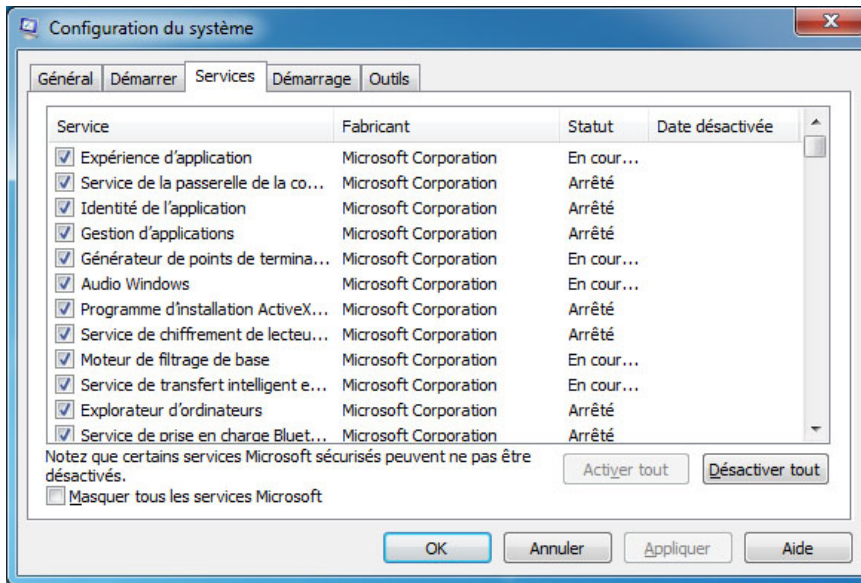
Configuration du système

Général | Démarrer | Services | Démarrage | Outils

| Service | Fabricant | Statut | Date désactivée |
|---|---|---|---|
| Expérience d'application | Microsoft Corporation | En cour... | |
| Service de la passerelle de la co... | Microsoft Corporation | Arrêté | |
| Identité de l'application | Microsoft Corporation | Arrêté | |
| Gestion d'applications | Microsoft Corporation | Arrêté | |
| Générateur de points de termina... | Microsoft Corporation | En cour... | |
| Audio Windows | Microsoft Corporation | En cour... | |
| Programme d'installation ActiveX... | Microsoft Corporation | Arrêté | |
| Service de chiffrement de lecteu... | Microsoft Corporation | Arrêté | |
| Moteur de filtrage de base | Microsoft Corporation | En cour... | |
| Service de transfert intelligent e... | Microsoft Corporation | En cour... | |
| Explorateur d'ordinateurs | Microsoft Corporation | Arrêté | |
| Service de prise en charge Bluet... | Microsoft Corporation | Arrêté | |

Notez que certains services Microsoft sécurisés peuvent ne pas être désactivés.

Activer tout | Désactiver tout

Masquer tous les services Microsoft

OK | Annuler | Appliquer | Aide